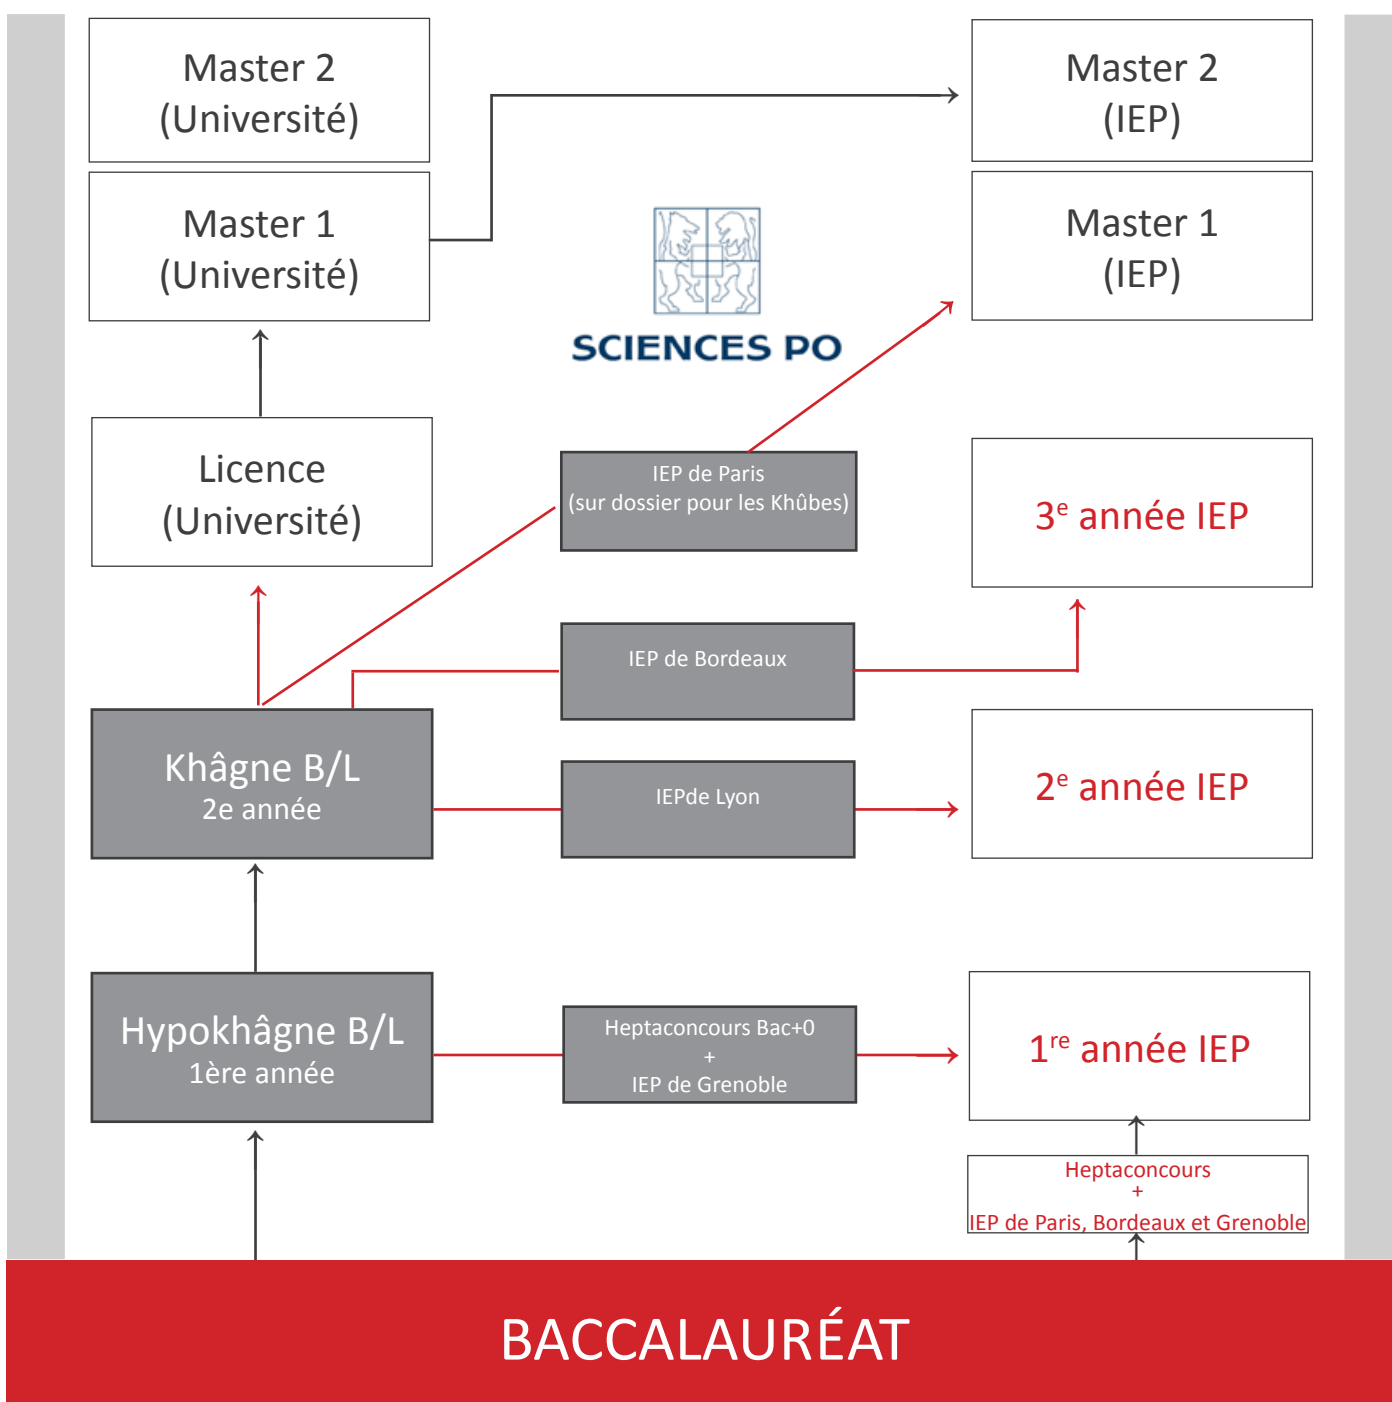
Master 2
(Université)

Master 1
(Université)

Master 2
(IEP)

Master 1
(IEP)

SCIENCES PO

Licence
(Université)

IEP de Paris
(sur dossier pour les Khûbes)

3$^{e}$ année IEP

IEP de Bordeaux

Khâgne B/L
2e année

IEPde Lyon

2$^{e}$ année IEP

Hypokhâgne B/L
1ère année

Heptaconcours Bac+0
+
IEP de Grenoble

1$^{re}$ année IEP

Heptaconcours
+
IEP de Paris, Bordeaux et Grenoble

BACCALAURÉAT